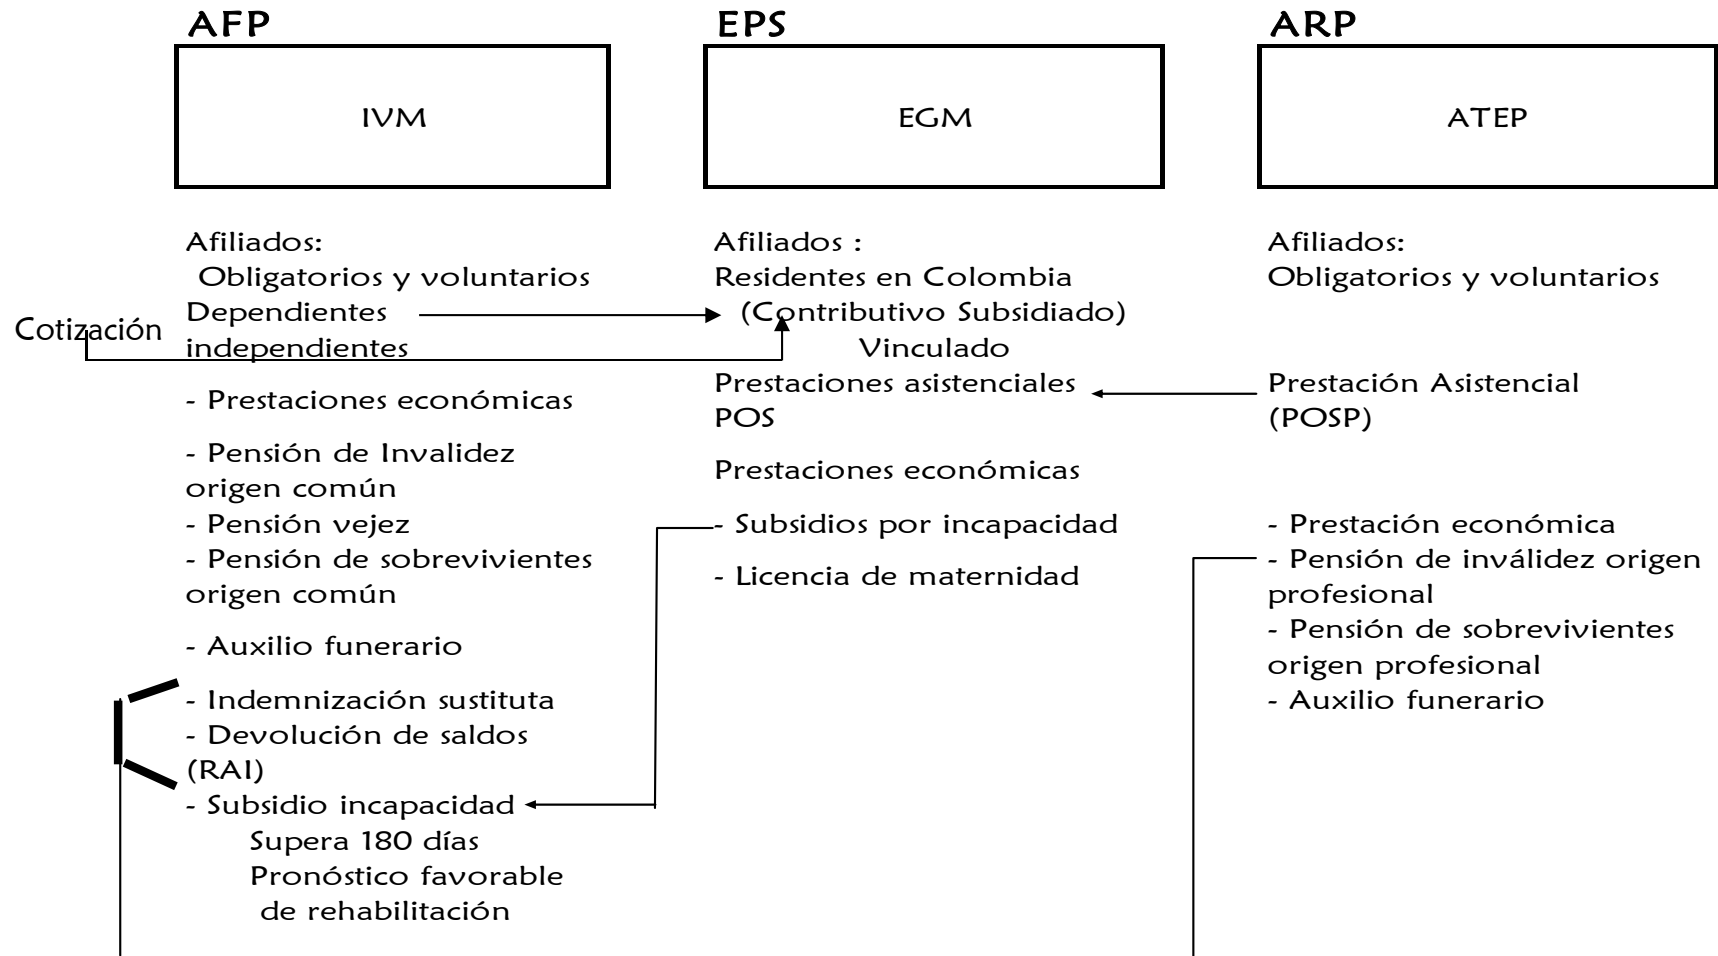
AFP

IVM

Afiliados:
Obligatorios y voluntarios
Dependientes
independientes

Cotización

- Prestaciones económicas

- Pensión de Invalidez origen común
- Pensión vejez
- Pensión de sobrevivientes origen común

- Auxilio funerario

- Indemnización sustituta
- Devolución de saldos (RAI)
- Subsidio incapacidad
Supera 180 días
Pronóstico favorable de rehabilitación

EPS

EGM

Afiliados :
Residentes en Colombia
(Contributivo Subsidiado)
Vinculado
Prestaciones asistenciales
POS

Prestaciones económicas

- Subsidios por incapacidad

- Licencia de maternidad

ARP

ATEP

Afiliados:
Obligatorios y voluntarios

Prestación Asistencial
(POSP)

- Prestación económica
- Pensión de inválidez origen profesional
- Pensión de sobrevivientes origen profesional
- Auxilio funerario